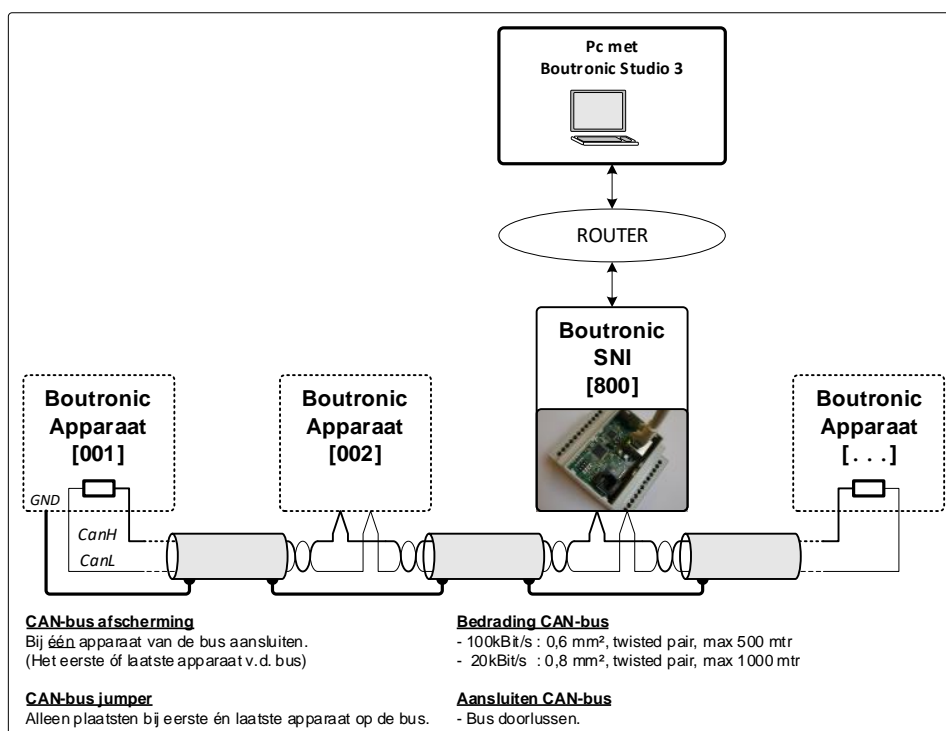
Pc met
Boutronic Studio 3

ROUTER

Boutronic
SNI
[800]

Boutronic
Apparaat
[001]

GND

CanH

CanL

Boutronic
Apparaat
[002]

Boutronic
Apparaat
[ . . . ]

CAN-bus afscherming
Bij één apparaat van de bus aansluiten.
(Het eerste óf laatste apparaat v.d. bus)

CAN-bus jumper
Alleen plaatsten bij eerste én laatste apparaat op de bus.

Bedrading CAN-bus
- 100kBit/s : 0,6 mm², twisted pair, max 500 mtr
- 20kBit/s : 0,8 mm², twisted pair, max 1000 mtr

Aansluiten CAN-bus
- Bus doorlussen.